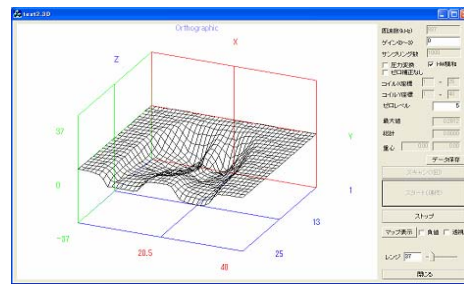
test3.3D

Orthographic

X
Z
Y
37
0
-37
28.5
40
25
13
1

周波数(kHz)
ゲイン(0~9)
0
サンプリング数
圧力変換
1H補間
ゼロ補正なし
コイル1座標
コイル2座標
ゼロレベル
5
最大値
総計
重心
データ保存
スキャン開始
スタート(連続)
ストップ
マップ表示
負値
透明
レンジ
37
閉じる